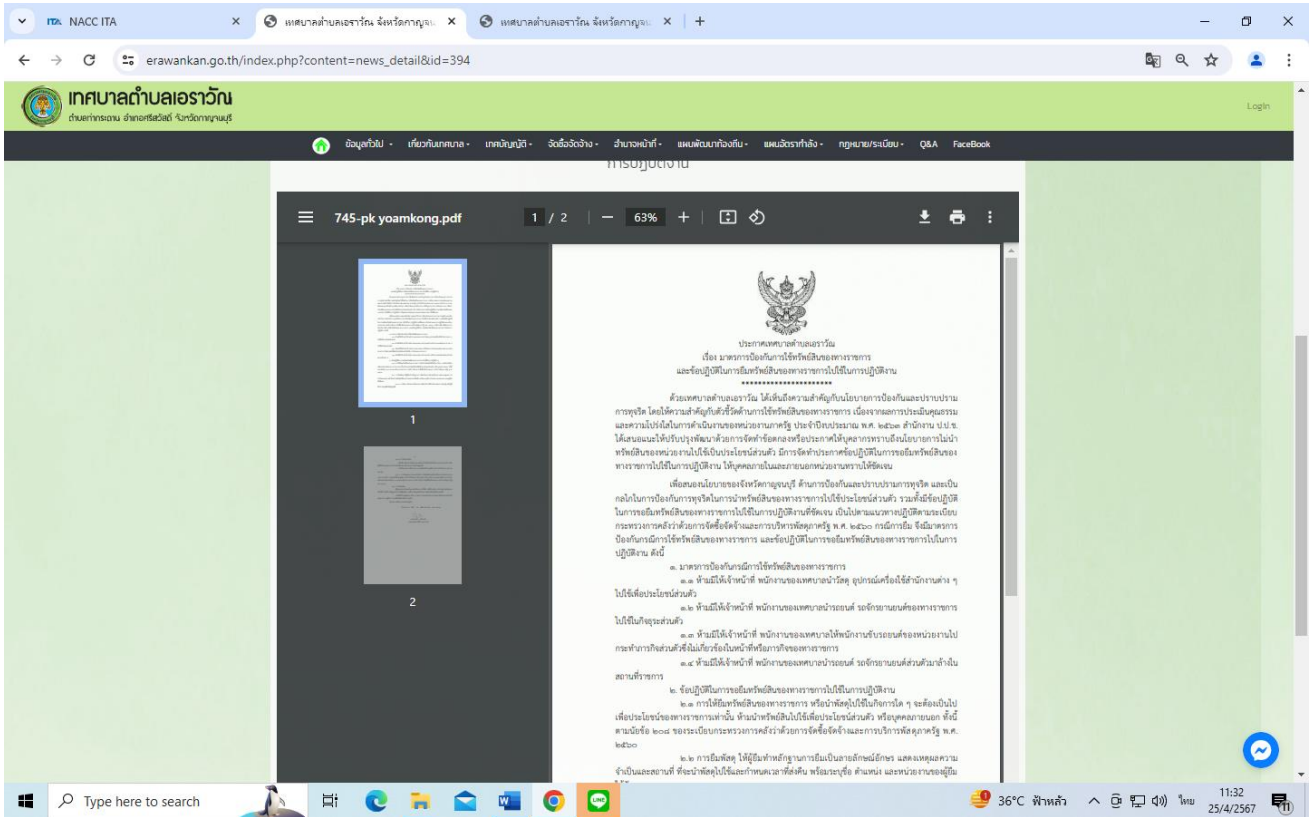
NACC ITA
เทศบาลตำบลเอราวัณ จังหวัดกาญจน
เทศบาลตำบลเอราวัณ จังหวัดกาญจน
erawankan.go.th/index.php?content=news_detail&id=394

เทศบาลตำบลเอราวัณ
ตำบลท่ากระดาน อำเภอศรีสวัสดิ์ จังหวัดกาญจนบุรี

Login

ข้อมูลทั่วไป เกี่ยวกับเทศบาล เทศบัญญัติ จัดซื้อจัดจ้าง อำนาจหน้าที่ แผนพัฒนาท้องถิ่น แผนอัตรากำลัง กฎหมาย/ระเบียบ Q&A FaceBook

745-pk yoamkong.pdf 1 / 2 63%

1

2

ประกาศเทศบาลตำบลเอราวัณ
เรื่อง มาตรการป้องกันการใช้ทรัพย์สินของทางราชการ
และข้อปฏิบัติในการยืมทรัพย์สินของทางราชการไปใช้ในการปฏิบัติงาน
**********************

ด้วยเทศบาลตำบลเอราวัณ ได้เห็นถึงความสำคัญกับนโยบายการป้องกันและปราบปรามการทุจริต โดยให้ความสำคัญกับตัวชี้วัดด้านการใช้ทรัพย์สินของทางราชการ เนื่องจากผลการประเมินคุณธรรมและความโปร่งใสในการดำเนินงานของหน่วยงานภาครัฐ ประจำปีงบประมาณ พ.ศ. ๒๕๖๖ สำนักงาน ป.ป.ช. ได้เสนอแนะให้ปรับปรุงพัฒนาด้วยการจัดทำข้อตกลงหรือประกาศให้บุคลากรทราบถึงนโยบายการไม่นำทรัพย์สินของหน่วยงานไปใช้เป็นประโยชน์ส่วนตัว มีการจัดทำประกาศข้อปฏิบัติในการขอยืมทรัพย์สินของทางราชการไปใช้ในการปฏิบัติงาน ให้บุคคลภายในและภายนอกหน่วยงานทราบให้ชัดเจน

เพื่อสนองนโยบายของจังหวัดกาญจนบุรี ด้านการป้องกันและปราบปรามการทุจริต และเป็นกลไกในการป้องกันการทุจริตในการนำทรัพย์สินของทางราชการไปใช้ประโยชน์ส่วนตัว รวมทั้งมีข้อปฏิบัติในการขอยืมทรัพย์สินของทางราชการไปใช้ในการปฏิบัติงานที่ชัดเจน เป็นไปตามแนวทางปฏิบัติตามระเบียบกระทรวงการคลังว่าด้วยการจัดซื้อจัดจ้างและการบริหารพัสดุภาครัฐ พ.ศ. ๒๕๖๐ กรณีการยืม จึงมีมาตรการป้องกันการใช้ทรัพย์สินของทางราชการ และข้อปฏิบัติในการขอยืมทรัพย์สินของทางราชการไปในการปฏิบัติงาน ดังนี้

๑. มาตรการป้องกันการใช้ทรัพย์สินของทางราชการ
๑.๑ ห้ามมิให้เจ้าหน้าที่ พนักงานของเทศบาลนำวัสดุ อุปกรณ์เครื่องใช้สำนักงานต่าง ๆ ไปใช้เพื่อประโยชน์ส่วนตัว
๑.๒ ห้ามมิให้เจ้าหน้าที่ พนักงานของเทศบาลนำรถยนต์ รถจักรยานยนต์ของทางราชการไปใช้ในกิจธุระส่วนตัว
๑.๓ ห้ามมิให้เจ้าหน้าที่ พนักงานของเทศบาลใช้พนักงานขับรถยนต์ของหน่วยงานไปกระทำการกิจส่วนตัวซึ่งไม่เกี่ยวข้องในหน้าที่หรือภารกิจของทางราชการ
๑.๔ ห้ามมิให้เจ้าหน้าที่ พนักงานของเทศบาลนำรถยนต์ รถจักรยานยนต์ส่วนตัวมาล้างในสถานที่ราชการ
๒. ข้อปฏิบัติในการขอยืมทรัพย์สินของทางราชการไปใช้ในการปฏิบัติงาน
๒.๑ การให้ยืมทรัพย์สินของทางราชการ หรือนำพัสดุไปใช้ในกิจการใด ๆ จะต้องเป็นไปเพื่อประโยชน์ของทางราชการเท่านั้น ห้ามนำทรัพย์สินไปใช้เพื่อประโยชน์ส่วนตัว หรือบุคคลภายนอก ทั้งนี้ตามนัยข้อ ๒๐๘ ของระเบียบกระทรวงการคลังว่าด้วยการจัดซื้อจัดจ้างและการบริหารพัสดุภาครัฐ พ.ศ. ๒๕๖๐
๒.๒ การยืมพัสดุ ให้ผู้ยืมทำหลักฐานการยืมเป็นลายลักษณ์อักษร แสดงเหตุผลความจำเป็นและสถานที่ ที่จะนำพัสดุไปใช้และกำหนดเวลาที่ส่งคืน พร้อมระบุชื่อ ตำแหน่ง และหน่วยงานของผู้ยืม

Type here to search
36°C ฟ้าหลัว ไทย 11:32 25/4/2567